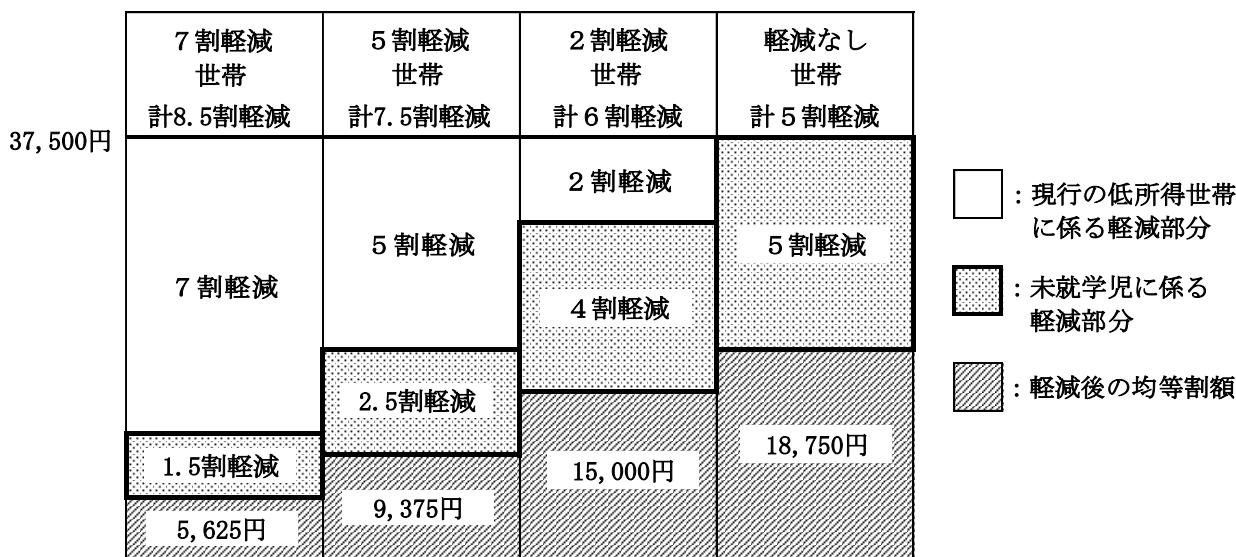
| ７割軽減 世帯 計8.5割軽減 | ５割軽減 世帯 計7.5割軽減 | ２割軽減 世帯 計６割軽減 | 軽減なし 世帯 計５割軽減 |
|---|---|---|---|

37,500円

７割軽減
1.5割軽減
5,625円

５割軽減
2.5割軽減
9,375円

２割軽減
４割軽減
15,000円

５割軽減
18,750円

：現行の低所得世帯に係る軽減部分
：未就学児に係る軽減部分
：軽減後の均等割額